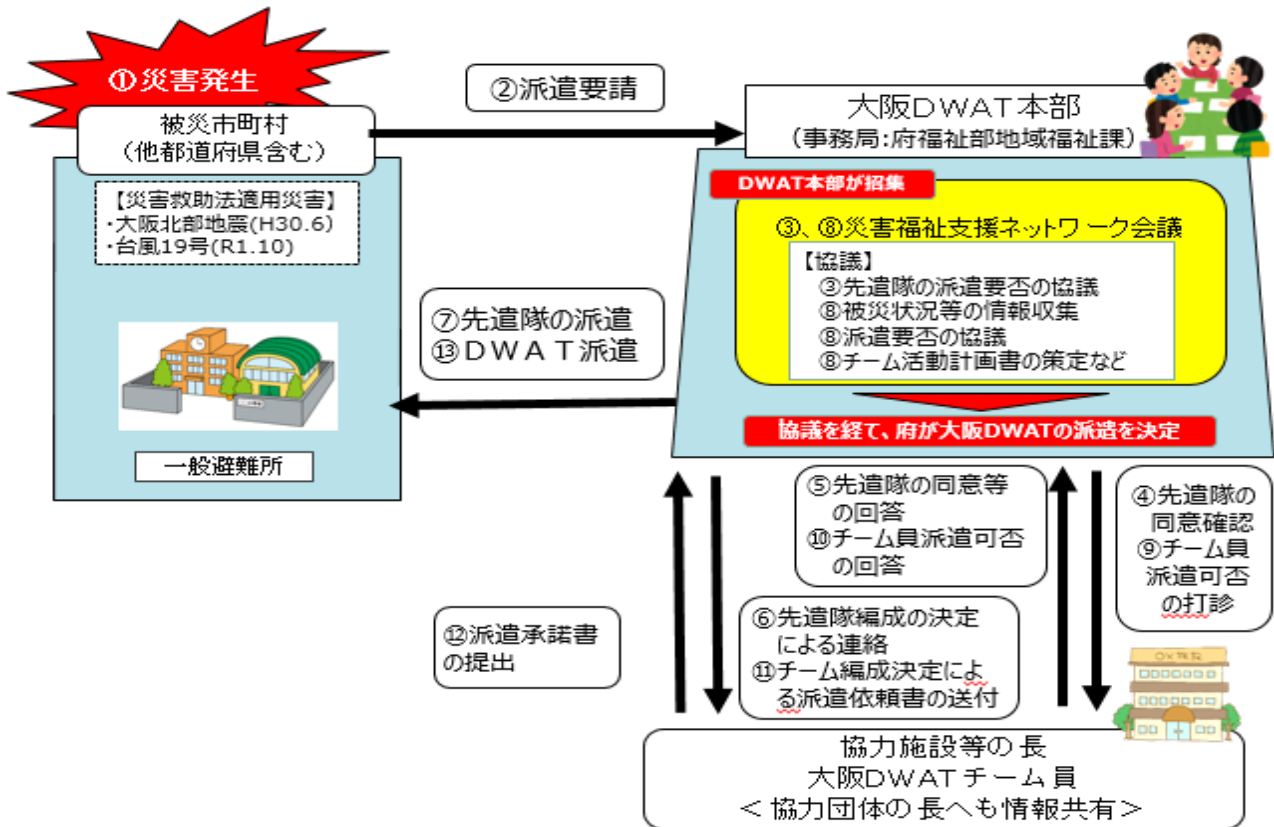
①災害発生

②派遣要請

被災市町村
（他都道府県含む）

【災害救助法適用災害】
・大阪北部地震(H30.6)
・台風19号(R1.10)

一般避難所

大阪DWAT本部
（事務局：府福祉部地域福祉課）

DWAT本部が招集

③、⑧災害福祉支援ネットワーク会議

【協議】
③先遣隊の派遣要否の協議
⑧被災状況等の情報収集
⑧派遣要否の協議
⑧チーム活動計画書の策定など

協議を経て、府が大阪DWATの派遣を決定

⑦先遣隊の派遣
⑬ＤＷＡＴ派遣

⑤先遣隊の同意等の回答
⑩チーム員派遣可否の回答

④先遣隊の同意確認
⑨チーム員派遣可否の打診

⑫派遣承諾書の提出

⑥先遣隊編成の決定による連絡
⑪チーム編成決定による派遣依頼書の送付

協力施設等の長
大阪DWATチーム員
＜協力団体の長へも情報共有＞